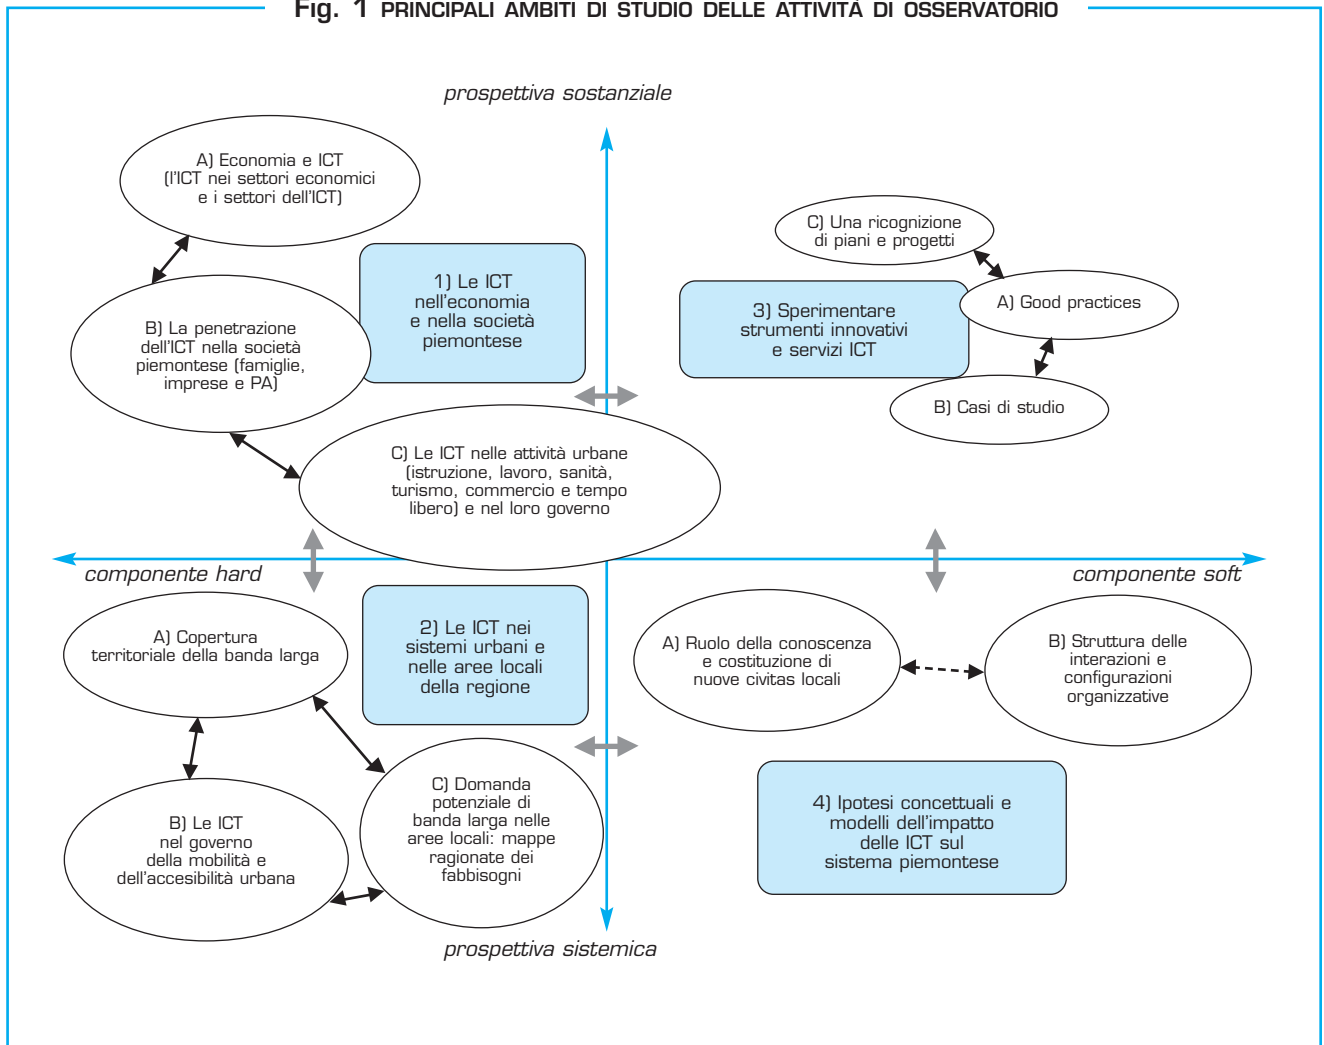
Fig. 1 PRINCIPALI AMBITI DI STUDIO DELLE ATTIVITÀ DI OSSERVATORIO

prospettiva sostanziale

A) Economia e ICT (l'ICT nei settori economici e i settori dell'ICT)

B) La penetrazione dell'ICT nella società piemontese (famiglie, imprese e PA)

1) Le ICT nell'economia e nella società piemontese

C) Le ICT nelle attività urbane (istruzione, lavoro, sanità, turismo, commercio e tempo libero) e nel loro governo

C) Una ricognizione di piani e progetti

3) Sperimentare strumenti innovativi e servizi ICT

A) Good practices

B) Casi di studio

componente hard

componente soft

A) Copertura territoriale della banda larga

2) Le ICT nei sistemi urbani e nelle aree locali della regione

B) Le ICT nel governo della mobilità e dell'accesibilità urbana

C) Domanda potenziale di banda larga nelle aree locali: mappe ragionate dei fabbisogni

A) Ruolo della conoscenza e costituzione di nuove civitas locali

B) Struttura delle interazioni e configurazioni organizzative

4) Ipotesi concettuali e modelli dell'impatto delle ICT sul sistema piemontese

prospettiva sistemica